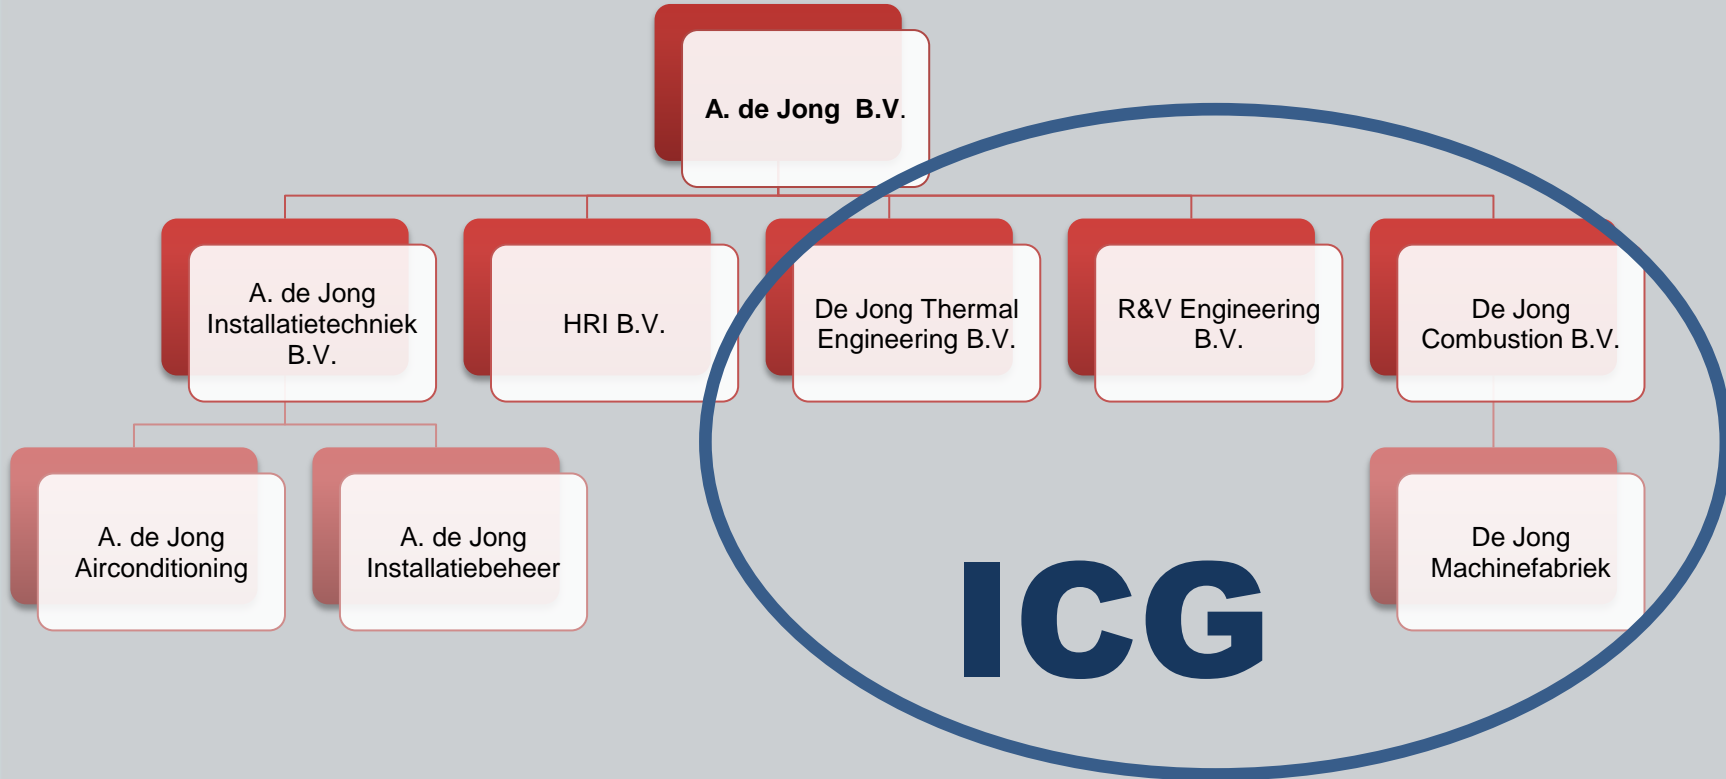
A. de Jong B.V.

A. de Jong Installatietechniek B.V.

HRI B.V.

De Jong Thermal Engineering B.V.

R&V Engineering B.V.

De Jong Combustion B.V.

A. de Jong Airconditioning

A. de Jong Installatiebeheer

De Jong Machinefabriek

ICG